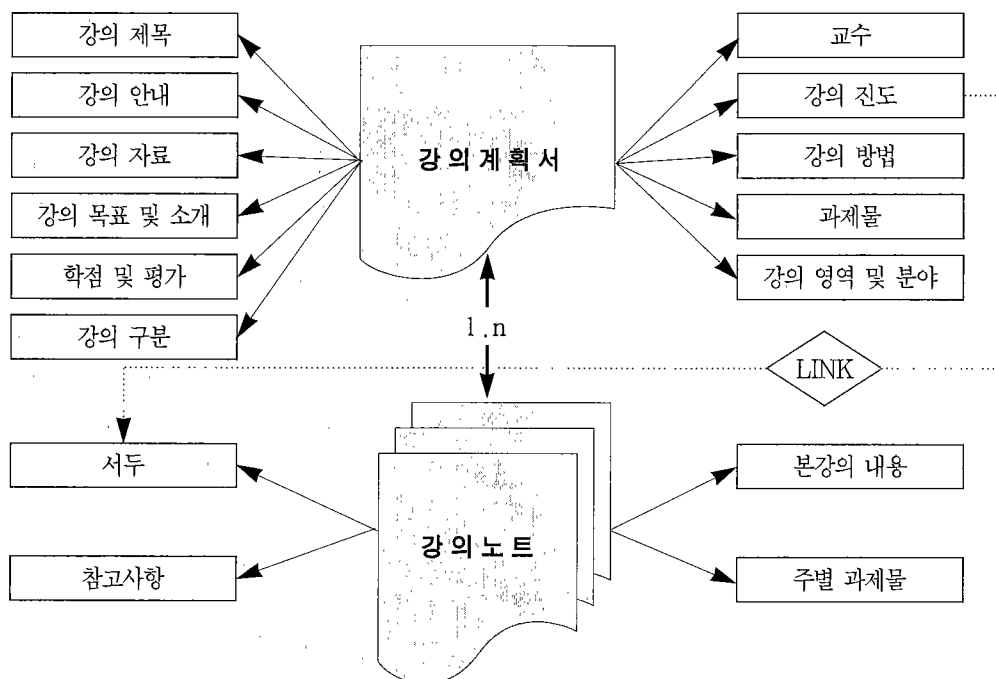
강의 제목

강의 안내

강의 자료

강의 목표 및 소개

학점 및 평가

강의 구분

강의계획서

교수

강의 진도

강의 방법

과제물

강의 영역 및 분야

1.n

LINK

서두

참고사항

강의노트

본강의 내용

주별 과제물